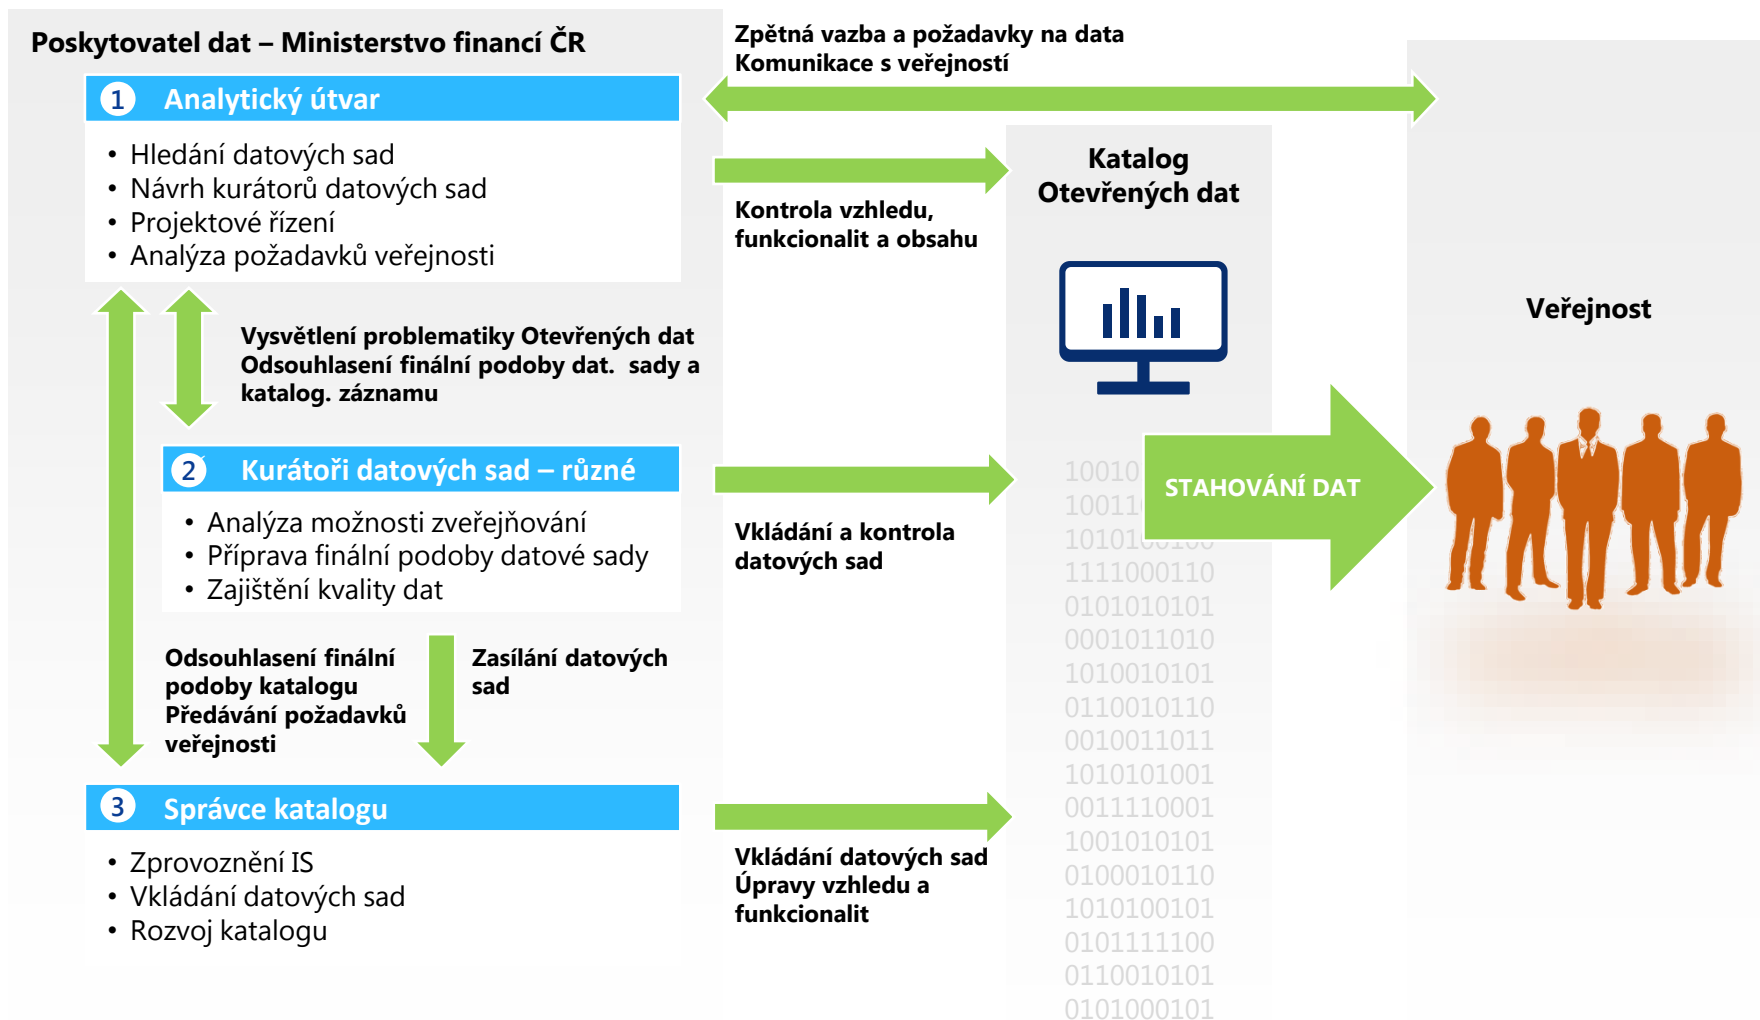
Poskytovatel dat – Ministerstvo financí ČR

Zpětná vazba a požadavky na data
Komunikace s veřejností

1 Analytický útvar

• Hledání datových sad
• Návrh kurátorů datových sad
• Projektové řízení
• Analýza požadavků veřejnosti

Kontrola vzhledu, funkcionalit a obsahu

Katalog Otevřených dat

Veřejnost

Vysvětlení problematiky Otevřených dat
Odsouhlasení finální podoby dat. sady a katalog. záznamu

2 Kurátoři datových sad – různé

• Analýza možností zveřejňování
• Příprava finální podoby datové sady
• Zajištění kvality dat

Vkládání a kontrola datových sad

STAHOVÁNÍ DAT

10010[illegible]
10011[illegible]
10101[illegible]
1111000110
0101010101
0001011010
1010010101
0110010110
0010011011
1010101001
0011110001
1001010101
0100010110
1010100101
0101111100
0110010101
0101000101

Odsouhlasení finální podoby katalogu
Předávání požadavků veřejnosti

Zasílání datových sad

3 Správce katalogu

• Zprovoznění IS
• Vkládání datových sad
• Rozvoj katalogu

Vkládání datových sad
Úpravy vzhledu a funkcionalit